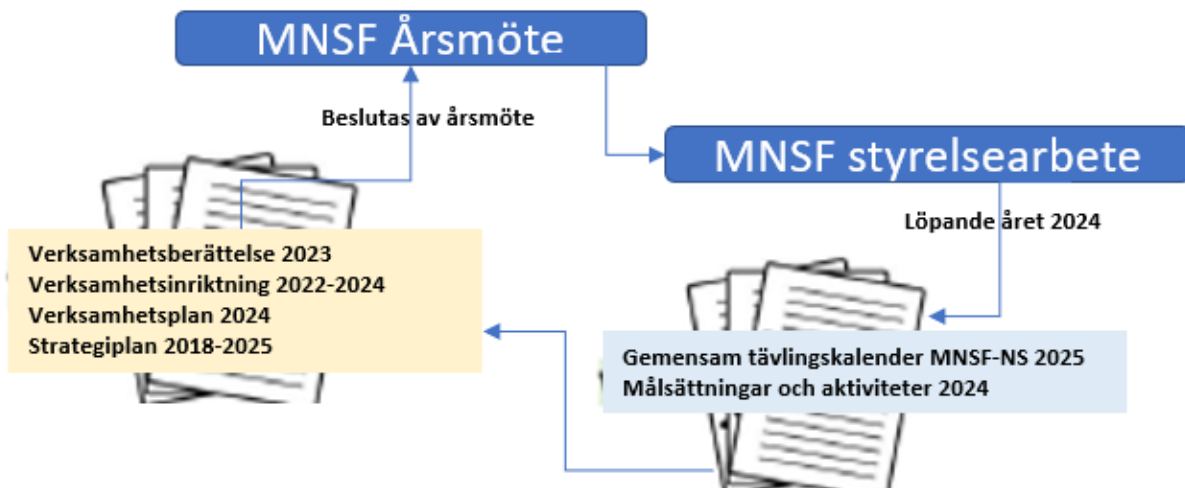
MNSF Årsmöte

Beslutas av årsmöte

MNSF styrelsearbete

Löpande året 2024

Verksamhetsberättelse 2023
Verksamhetsinriktning 2022-2024
Verksamhetsplan 2024
Strategiplan 2018-2025

Gemensam tävlingskalender MNSF-NS 2025
Målsättningar och aktiviteter 2024